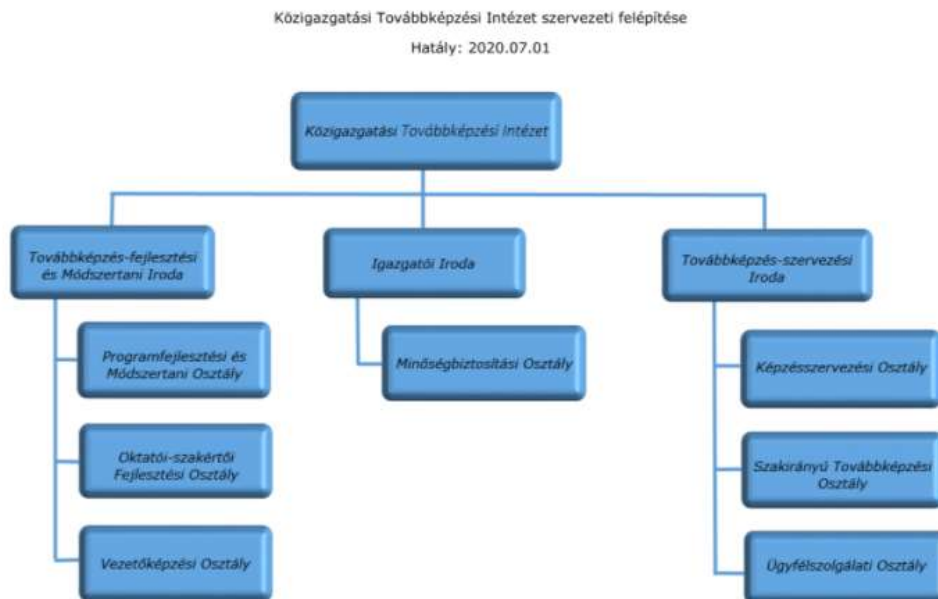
Közigazgatási Továbbképzési Intézet szervezeti felépítése

Hatály: 2020.07.01

Közigazgatási Továbbképzési Intézet

Továbbképzés-fejlesztési és Módszertani Iroda

Programfejlesztési és Módszertani Osztály

Oktatói-szakértői Fejlesztési Osztály

Vezetőképzési Osztály

Igazgatói Iroda

Minőségbiztosítási Osztály

Továbbképzés-szervezési Iroda

Képzésszervezési Osztály

Szakirányú Továbbképzési Osztály

Ügyfélszolgálati Osztály